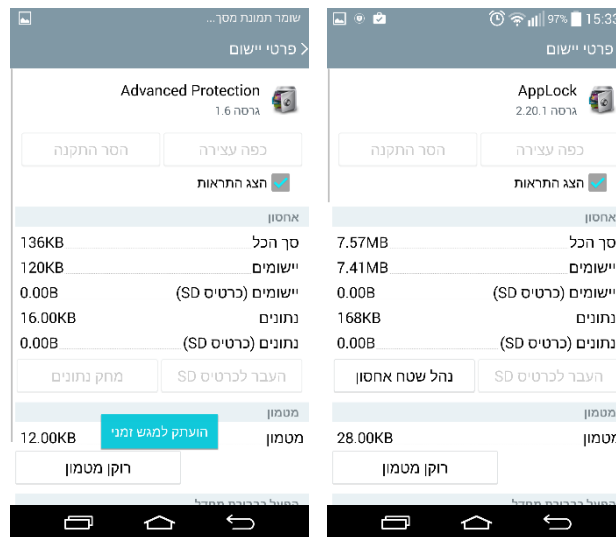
שומר תמונת מסך...

פרטי יישום

Advanced Protection
גרסה 1.6

כפה עצירה
הסר התקנה

הצג התראות

אחסון

סך הכל 136KB
יישומים 120KB
יישומים (כרטיס SD) 0.00B
נתונים 16.00KB
נתונים (כרטיס SD) 0.00B

העבר לכרטיס SD
מחק נתונים

מטמון

מטמון 12.00KB
הועתק למגש זמני

רוקן מטמון

15:33 97%

פרטי יישום

AppLock
גרסה 2.20.1

כפה עצירה
הסר התקנה

הצג התראות

אחסון

סך הכל 7.57MB
יישומים 7.41MB
יישומים (כרטיס SD) 0.00B
נתונים 168KB
נתונים (כרטיס SD) 0.00B

העבר לכרטיס SD
נהל שטח אחסון

מטמון

מטמון 28.00KB

רוקן מטמון